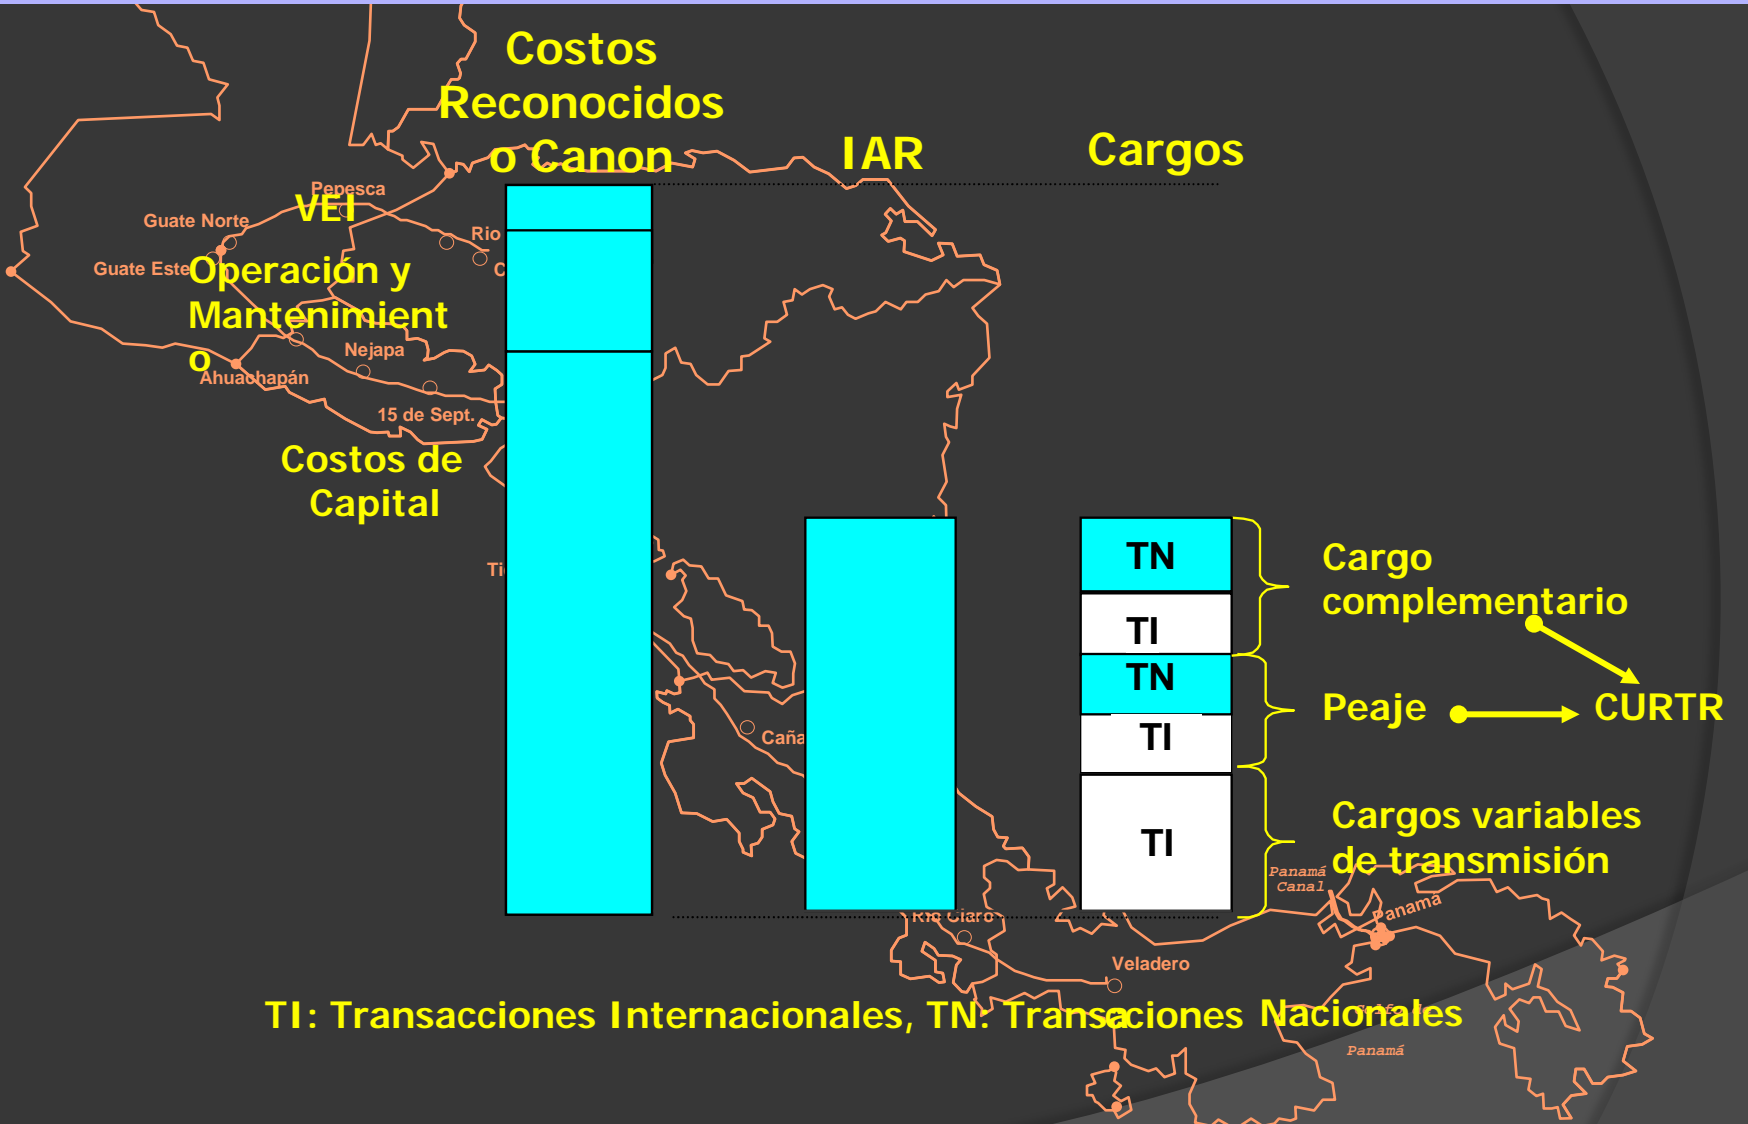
Costos Reconocidos o Canon

IAR

Cargos

Pepesca

Guate Norte

VEI

Rio

Guate Este

Operación y Mantenimiento

Nejapa

Ahuachapán

15 de Sept.

Costos de Capital

Ti

Caña

TN

TI

TN

TI

TI

Cargo complementario

Peaje

CURTR

Cargos variables de transmisión

Panamá Canal

Panama

Rio Claro

Veladero

Panamá

TI: Transacciones Internacionales, TN: Transacciones Nacionales